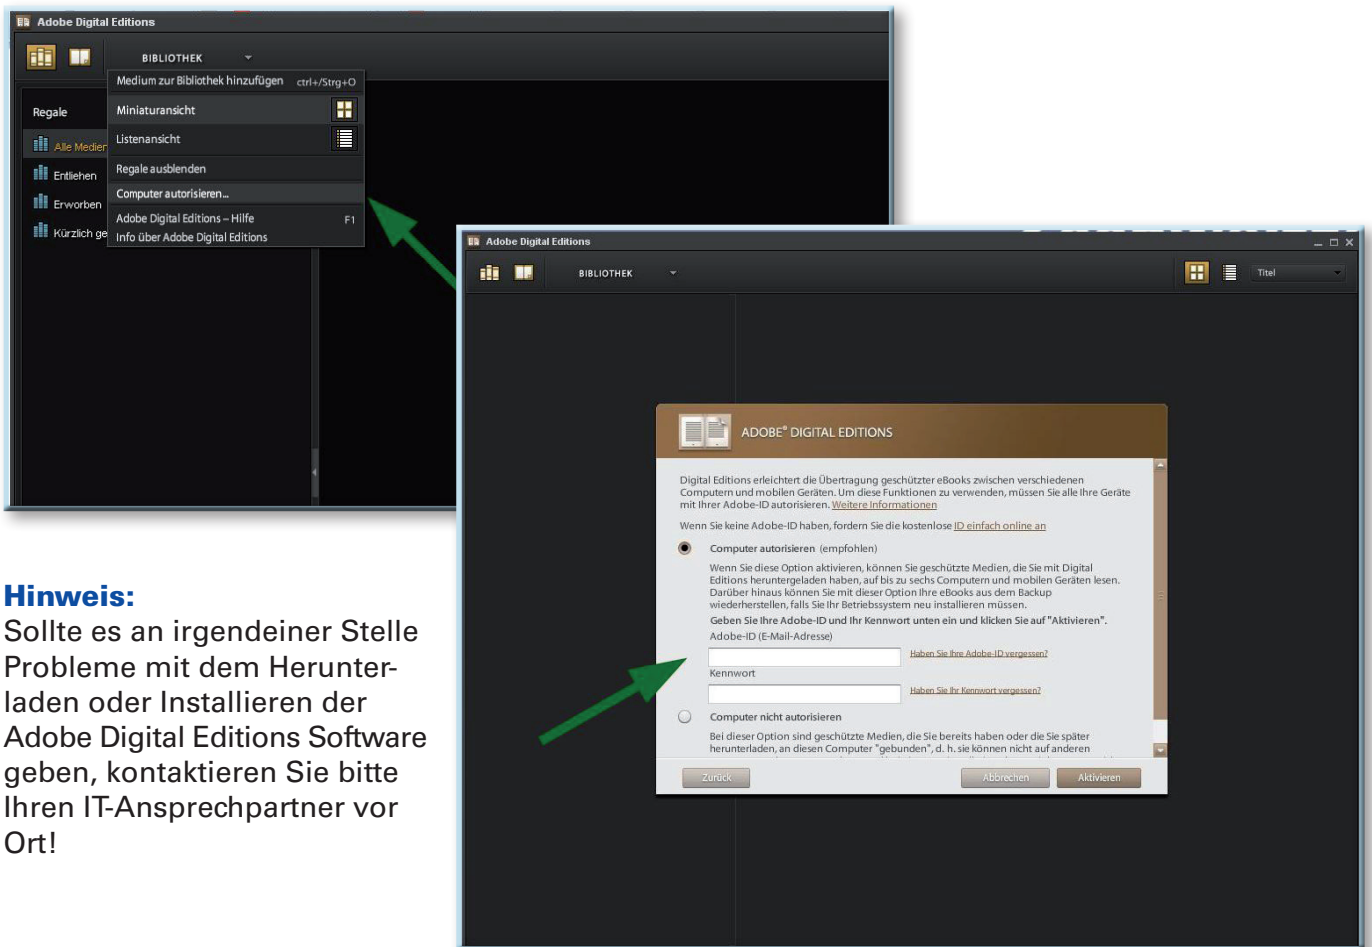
Adobe Digital Editions

BIBLIOTHEK

Medium zur Bibliothek hinzufügen ctrl+/Strg+O

Miniaturansicht

Listenansicht

Regale ausblenden

Computer autorisieren...

Adobe Digital Editions – Hilfe F1

Info über Adobe Digital Editions

Regale

Alle Medien

Entliehen

Erworben

Kürzlich ge

Adobe Digital Editions

BIBLIOTHEK

Titel

ADOBE® DIGITAL EDITIONS

Digital Editions erleichtert die Übertragung geschützter eBooks zwischen verschiedenen Computern und mobilen Geräten. Um diese Funktionen zu verwenden, müssen Sie alle Ihre Geräte mit Ihrer Adobe-ID autorisieren. Weitere Informationen

Wenn Sie keine Adobe-ID haben, fordern Sie die kostenlose ID einfach online an

Computer autorisieren (empfohlen)

Wenn Sie diese Option aktivieren, können Sie geschützte Medien, die Sie mit Digital Editions heruntergeladen haben, auf bis zu sechs Computern und mobilen Geräten lesen. Darüber hinaus können Sie mit dieser Option Ihre eBooks aus dem Backup wiederherstellen, falls Sie Ihr Betriebssystem neu installieren müssen.

Geben Sie Ihre Adobe-ID und Ihr Kennwort unten ein und klicken Sie auf "Aktivieren".

Adobe-ID (E-Mail-Adresse)

Haben Sie Ihre Adobe-ID vergessen?

Kennwort

Haben Sie Ihr Kennwort vergessen?

Computer nicht autorisieren

Bei dieser Option sind geschützte Medien, die Sie bereits haben oder die Sie später herunterladen, an diesen Computer "gebunden", d. h. sie können nicht auf anderen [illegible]

Zurück

Abbrechen

Aktivieren

Hinweis:

Sollte es an irgendeiner Stelle Probleme mit dem Herunterladen oder Installieren der Adobe Digital Editions Software geben, kontaktieren Sie bitte Ihren IT-Ansprechpartner vor Ort!